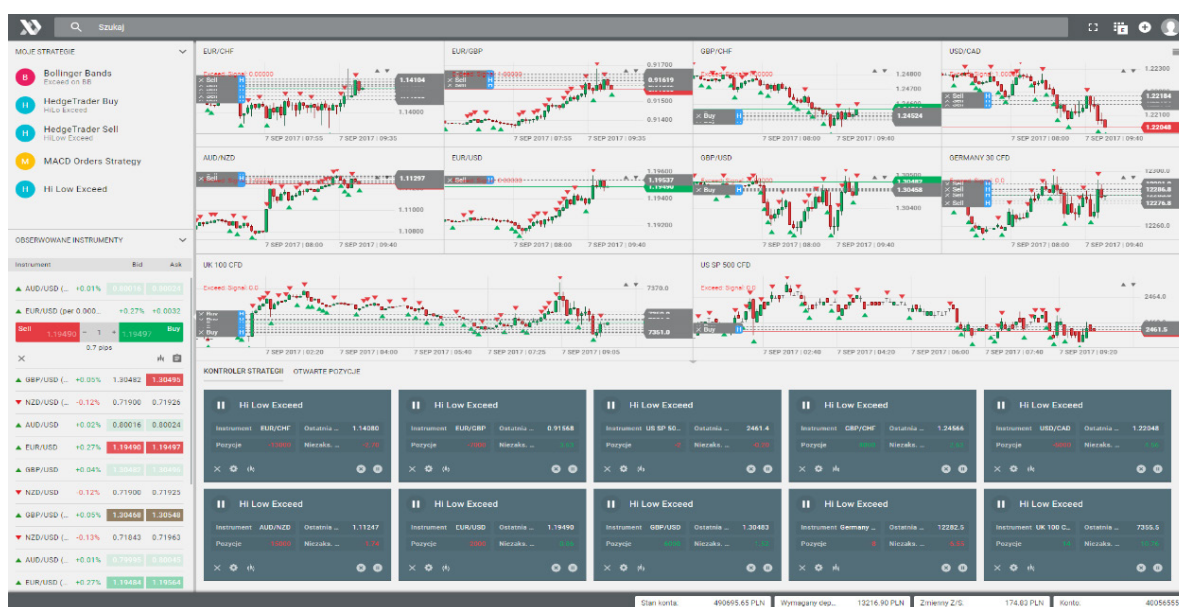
Szukaj

MOJE STRATEGIE

B Bollinger Bands
Exceed on BB

H HedgeTrader Buy
HiLo Exceed

H HedgeTrader Sell
HiLow Exceed

M MACD Orders Strategy

H Hi Low Exceed

OBSERWOWANE INSTRUMENTY

| Instrument | | Bid | Ask |
|---|---|---|---|
| AUD/USD (... | +0.01% | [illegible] | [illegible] |
| EUR/USD (per 0.000... | +0.27% | +0.0032 | |

Sell 1.19490 - 1 + 1.19497 Buy
0.7 pips

| | | | |
|---|---|---|---|
| GBP/USD (... | +0.05% | 1.30482 | 1.30495 |
| NZD/USD (... | -0.12% | 0.71900 | 0.71926 |
| AUD/USD | +0.02% | 0.80016 | 0.80024 |
| EUR/USD | +0.27% | 1.19490 | 1.19497 |
| GBP/USD | +0.04% | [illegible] | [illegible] |
| NZD/USD | -0.12% | 0.71900 | 0.71925 |
| GBP/USD (... | +0.05% | 1.30468 | 1.30540 |
| NZD/USD (... | -0.13% | 0.71843 | 0.71963 |
| AUD/USD (... | +0.01% | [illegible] | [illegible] |
| EUR/USD (... | +0.27% | 1.19484 | 1.19564 |

EUR/CHF
Exceed Signal: 0.00000
Sell
1.14104
1.14000
7 SEP 2017 | 07:55  7 SEP 2017 | 09:35

EUR/GBP
0.91700
0.91619
0.91500
0.91400
7 SEP 2017 | 07:55  7 SEP 2017 | 09:40

GBP/CHF
1.24800
1.24700
1.24600
Buy
1.24524
7 SEP 2017 | 08:00  7 SEP 2017 | 09:40

USD/CAD
1.22300
Sell
1.22184
1.22048
7 SEP 2017 | 08:00  7 SEP 2017 | 09:40

AUD/NZD
Sell
1.11297
1.11000
7 SEP 2017 | 08:00  7 SEP 2017 | 09:40

EUR/USD
1.19600
Sell
1.19537
1.19400
1.19200
7 SEP 2017 | 08:00  7 SEP 2017 | 09:40

GBP/USD
Buy
1.30458
1.30400
7 SEP 2017 | 08:00  7 SEP 2017 | 09:40

GERMANY 30 CFD
12286.8
12276.8
12260.0
7 SEP 2017 | 08:00  7 SEP 2017 | 09:40

UK 100 CFD
Exceed Signal: 0.0
7370.0
Buy
Sell
7351.0
7 SEP 2017 | 02:20  7 SEP 2017 | 04:00  7 SEP 2017 | 05:40  7 SEP 2017 | 07:25  7 SEP 2017 | 09:05

US SP 500 CFD
Exceed Signal: 0.0
2464.0
Buy
2461.5
7 SEP 2017 | 02:40  7 SEP 2017 | 04:20  7 SEP 2017 | 06:00  7 SEP 2017 | 07:40  7 SEP 2017 | 09:20

KONTROLER STRATEGII  OTWARTE POZYCJE

Hi Low Exceed
Instrument EUR/CHF Ostatnia ... 1.14080
Pozycje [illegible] Niezaks. ... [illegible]

Hi Low Exceed
Instrument EUR/GBP Ostatnia ... 0.91568
Pozycje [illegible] Niezaks. ... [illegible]

Hi Low Exceed
Instrument US SP 50... Ostatnia ... 2461.4
Pozycje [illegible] Niezaks. ... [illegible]

Hi Low Exceed
Instrument GBP/CHF Ostatnia ... 1.24566
Pozycje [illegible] Niezaks. ... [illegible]

Hi Low Exceed
Instrument USD/CAD Ostatnia ... 1.22048
Pozycje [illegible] Niezaks. ... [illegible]

Hi Low Exceed
Instrument AUD/NZD Ostatnia ... 1.11247
Pozycje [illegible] Niezaks. ... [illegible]

Hi Low Exceed
Instrument EUR/USD Ostatnia ... 1.19490
Pozycje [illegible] Niezaks. ... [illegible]

Hi Low Exceed
Instrument GBP/USD Ostatnia ... 1.30483
Pozycje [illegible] Niezaks. ... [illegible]

Hi Low Exceed
Instrument Germany ... Ostatnia ... 12282.5
Pozycje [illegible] Niezaks. ... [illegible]

Hi Low Exceed
Instrument UK 100 C... Ostatnia ... 7355.5
Pozycje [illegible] Niezaks. ... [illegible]

Stan konta: 490695.65 PLN  Wymagany dep.: 13216.90 PLN  Zmienny Z/S: 174.03 PLN  Konto: 40056555